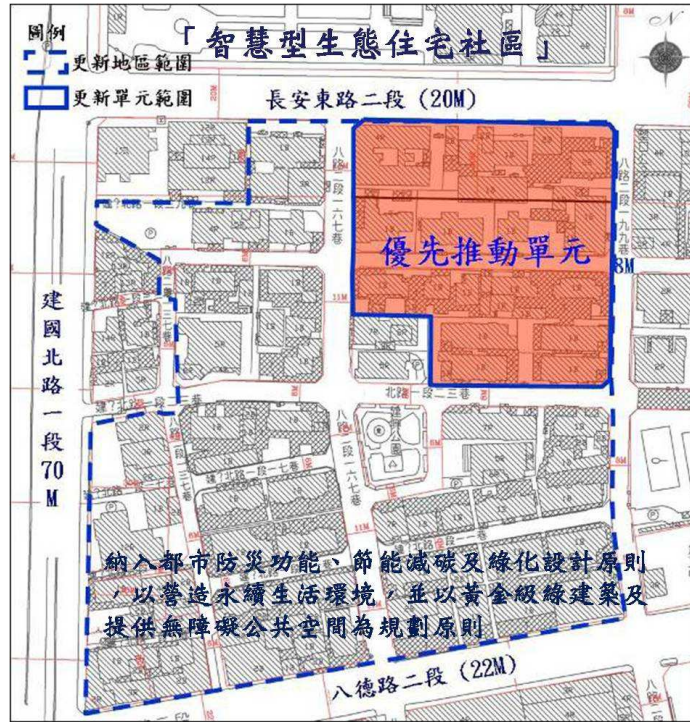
圖例
更新地區範圍
更新單元範圍

「智慧型生態住宅社區」

長安東路二段（20M）

八德路二段一六七巷

八德路二段一九九巷

優先推動單元

8M

建國北路一段 70 M

北路一段二三巷

八德路二段一六七巷

建國北路一段一七巷

納入都市防災功能、節能減碳及綠化設計原則，以營造永續生活環境，並以黃金級綠建築及提供無障礙公共空間為規劃原則

八德路二段（22M）